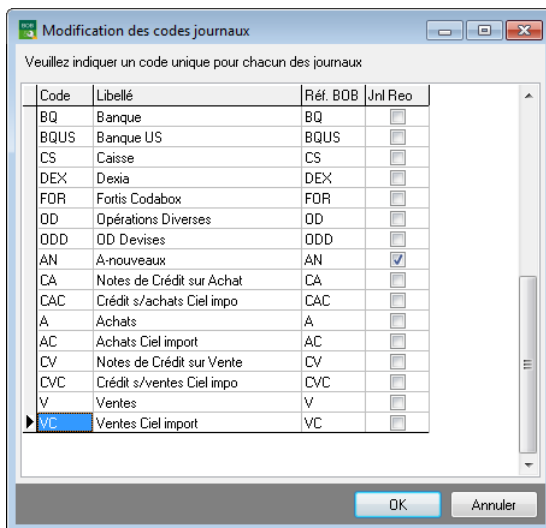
Modification des codes journaux

Veuillez indiquer un code unique pour chacun des journaux

| Code | Libellé | Réf. BOB | Jnl Reo |
|---|---|---|---|
| BQ | Banque | BQ | |
| BQUS | Banque US | BQUS | |
| CS | Caisse | CS | |
| DEX | Dexia | DEX | |
| FOR | Fortis Codabox | FOR | |
| OD | Opérations Diverses | OD | |
| ODD | OD Devises | ODD | |
| AN | A-nouveaux | AN | ✓ |
| CA | Notes de Crédit sur Achat | CA | |
| CAC | Crédit s/achats Ciel impo | CAC | |
| A | Achats | A | |
| AC | Achats Ciel import | AC | |
| CV | Notes de Crédit sur Vente | CV | |
| CVC | Crédit s/ventes Ciel impo | CVC | |
| V | Ventes | V | |
| VC | Ventes Ciel import | VC | |

OK Annuler